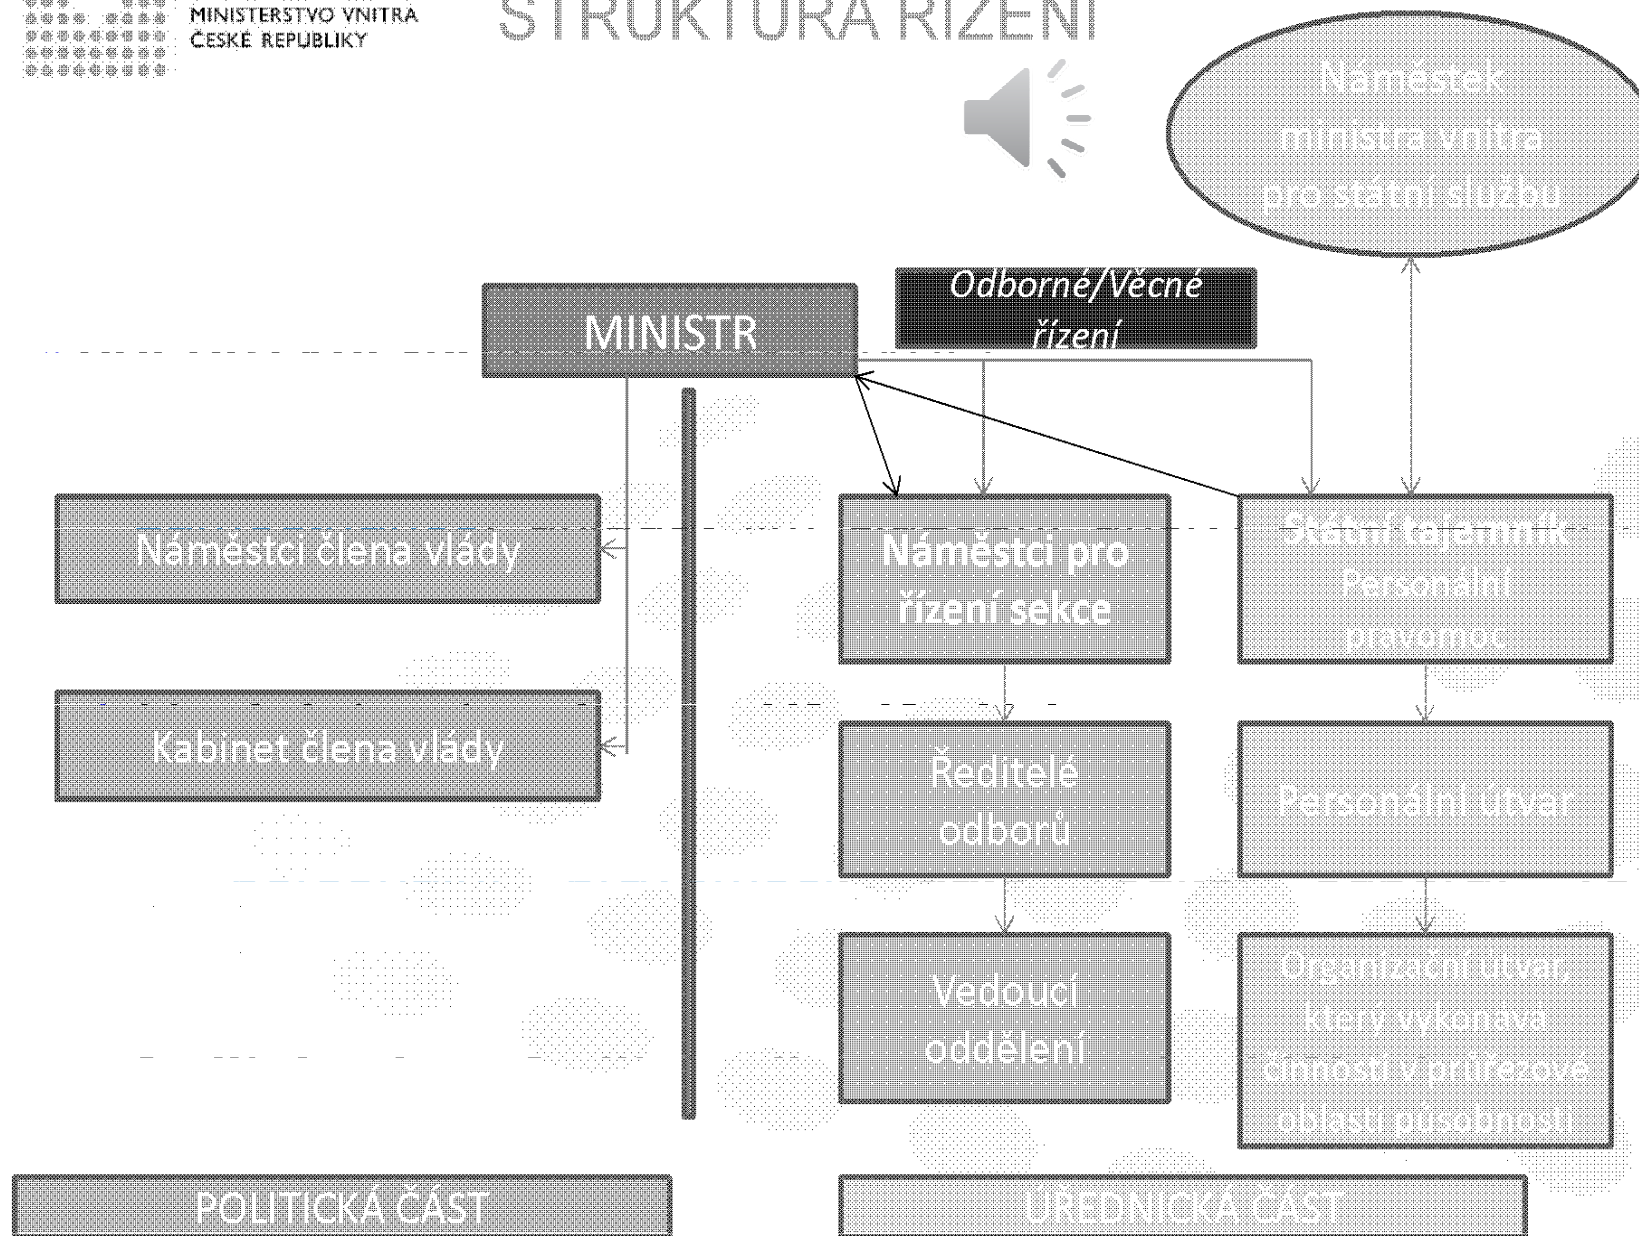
MINISTERSTVO VNITRA
ČESKÉ REPUBLIKY

STRUKTURA ŘÍZENÍ

Náměstek ministra vnitra pro státní službu

MINISTR

Odborné/Věcné řízení

Náměstci člena vlády

Kabinet člena vlády

Náměstci pro řízení sekce

Státní tajemník
Personální pravomoc

Ředitelé odborů

Personální útvar

Vedoucí oddělení

Organizační útvar, který vykonává činnosti v průřezové oblasti působnosti

POLITICKÁ ČÁST

ÚŘEDNICKÁ ČÁST